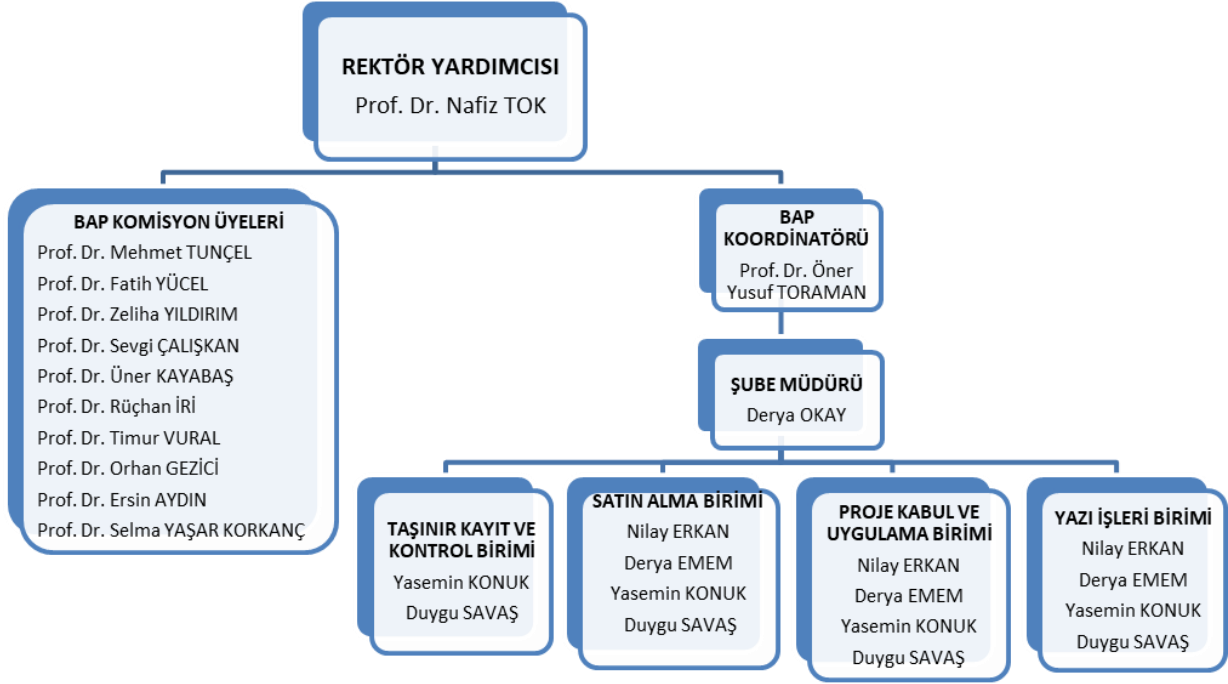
REKTÖR YARDIMCISI
Prof. Dr. Nafiz TOK

BAP KOMİSYON ÜYELERİ
Prof. Dr. Mehmet TUNÇEL
Prof. Dr. Fatih YÜCEL
Prof. Dr. Zeliha YILDIRIM
Prof. Dr. Sevgi ÇALIŞKAN
Prof. Dr. Üner KAYABAŞ
Prof. Dr. Rüçhan İRİ
Prof. Dr. Timur VURAL
Prof. Dr. Orhan GEZİCİ
Prof. Dr. Ersin AYDIN
Prof. Dr. Selma YAŞAR KORKANÇ

BAP KOORDİNATÖRÜ
Prof. Dr. Öner Yusuf TORAMAN

ŞUBE MÜDÜRÜ
Derya OKAY

TAŞINIR KAYIT VE KONTROL BİRİMİ
Yasemin KONUK
Duygu SAVAŞ

SATIN ALMA BİRİMİ
Nilay ERKAN
Derya EMEM
Yasemin KONUK
Duygu SAVAŞ

PROJE KABUL VE UYGULAMA BİRİMİ
Nilay ERKAN
Derya EMEM
Yasemin KONUK
Duygu SAVAŞ

YAZI İŞLERİ BİRİMİ
Nilay ERKAN
Derya EMEM
Yasemin KONUK
Duygu SAVAŞ